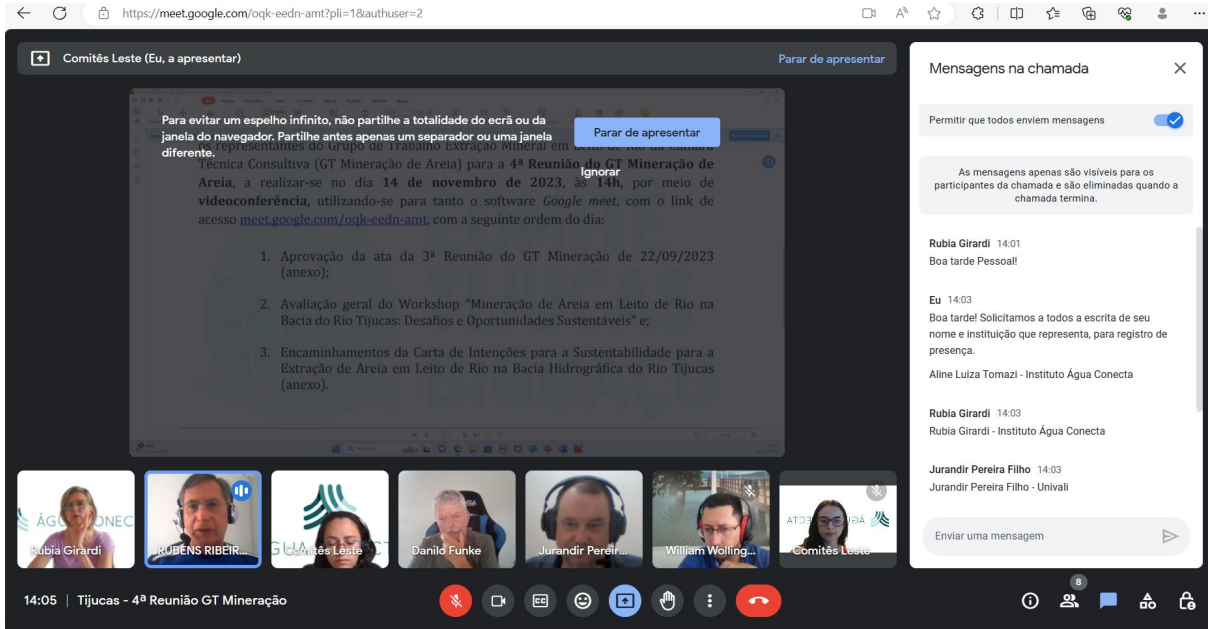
https://meet.google.com/oqk-eedn-amt?pli=1&authuser=2

Comitês Leste (Eu, a apresentar)

Parar de apresentar

Para evitar um espelho infinito, não partilhe a totalidade do ecrã ou da janela do navegador. Partilhe antes apenas um separador ou uma janela diferente.

Parar de apresentar

Ignorar

representantes do Grupo de Trabalho Extração Mineral em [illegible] Técnica Consultiva (GT Mineração de Areia) para a 4ª Reunião do GT Mineração de Areia, a realizar-se no dia 14 de novembro de 2023, às 14h, por meio de videoconferência, utilizando-se para tanto o software Google meet, com o link de acesso meet.google.com/oqk-eedn-amt, com a seguinte ordem do dia:

1. Aprovação da ata da 3ª Reunião do GT Mineração de 22/09/2023 (anexo);

2. Avaliação geral do Workshop "Mineração de Areia em Leito de Rio na Bacia do Rio Tijucas: Desafios e Oportunidades Sustentáveis" e;

3. Encaminhamentos da Carta de Intenções para a Sustentabilidade para a Extração de Areia em Leito de Rio na Bacia Hidrográfica do Rio Tijucas (anexo).

Mensagens na chamada

Permitir que todos enviem mensagens

As mensagens apenas são visíveis para os participantes da chamada e são eliminadas quando a chamada termina.

Rubia Girardi 14:01
Boa tarde Pessoal!

Eu 14:03
Boa tarde! Solicitamos a todos a escrita de seu nome e instituição que representa, para registro de presença.

Aline Luiza Tomazi - Instituto Água Conecta

Rubia Girardi 14:03
Rubia Girardi - Instituto Água Conecta

Jurandir Pereira Filho 14:03
Jurandir Pereira Filho - Univali

Enviar uma mensagem

Rubia Girardi
RUBENS RIBEIR...
Comitês Leste
Danilo Funke
Jurandir Pereir...
William Wolling...
Comitês Leste

14:05 | Tijucas - 4ª Reunião GT Mineração

8